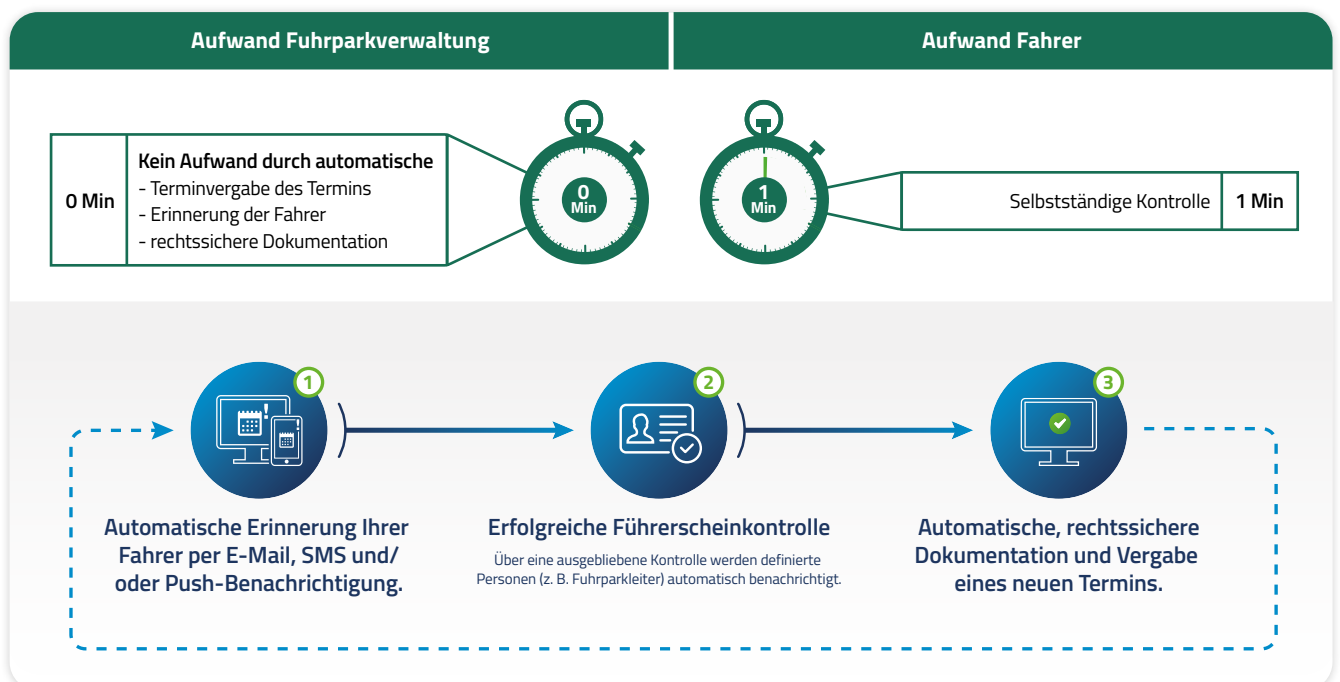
Aufwand Fuhrparkverwaltung

Aufwand Fahrer

0 Min

Kein Aufwand durch automatische
- Terminvergabe des Termins
- Erinnerung der Fahrer
- rechtssichere Dokumentation

0 Min

1 Min

Selbstständige Kontrolle

1 Min

1

Automatische Erinnerung Ihrer Fahrer per E-Mail, SMS und/ oder Push-Benachrichtigung.

2

Erfolgreiche Führerscheinkontrolle

Über eine ausgebliebene Kontrolle werden definierte Personen (z. B. Fuhrparkleiter) automatisch benachrichtigt.

3

Automatische, rechtssichere Dokumentation und Vergabe eines neuen Termins.